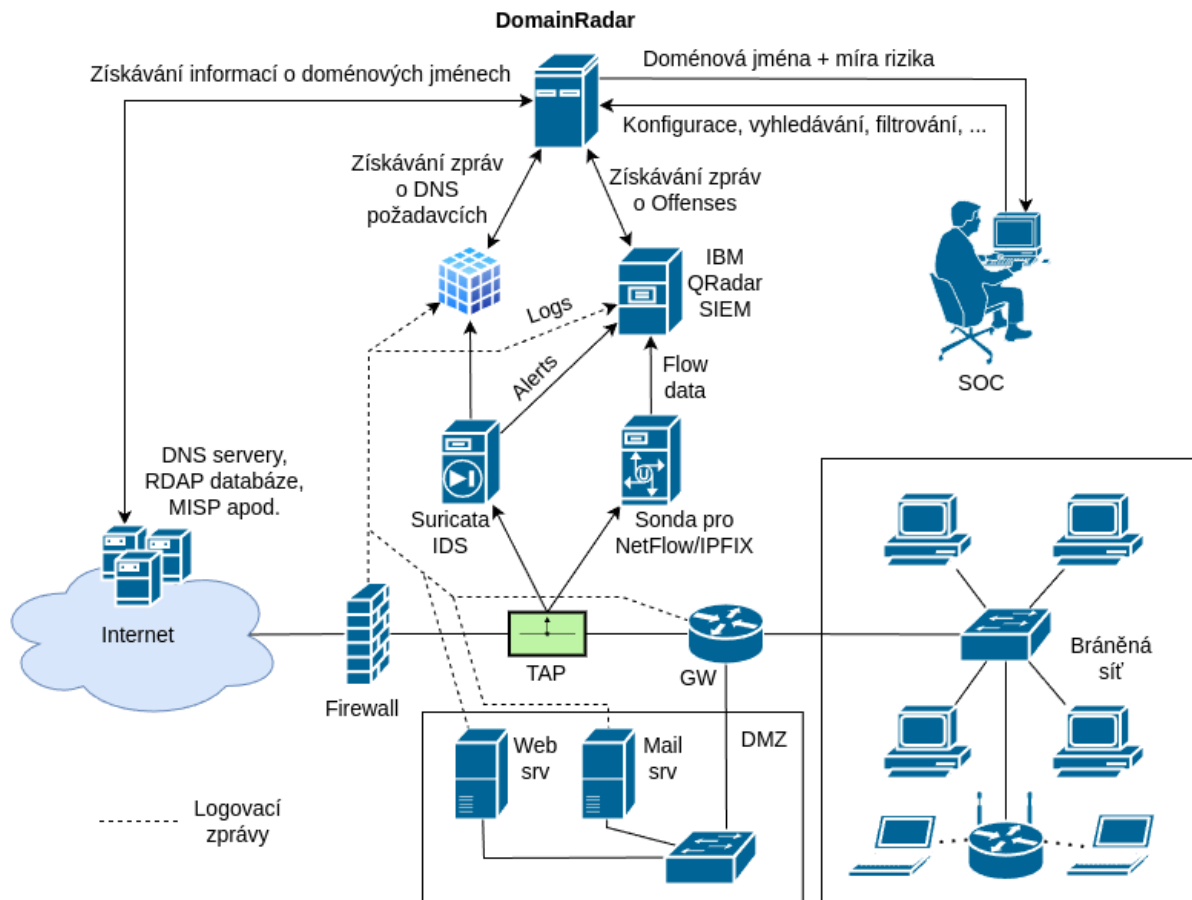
DomainRadar

Získávání informací o doménových jménech

Doménová jména + míra rizika

Konfigurace, vyhledávání, filtrování, ...

Získávání zpráv o DNS požadavcích

Získávání zpráv o Offenses

IBM QRadar SIEM

SOC

Logs

Alerts

Flow data

DNS servery, RDAP databáze, MISP apod.

Suricata IDS

Sonda pro NetFlow/IPFIX

Internet

TAP

GW

Bráněná síť

Firewall

DMZ

Web srv

Mail srv

Logovací zprávy